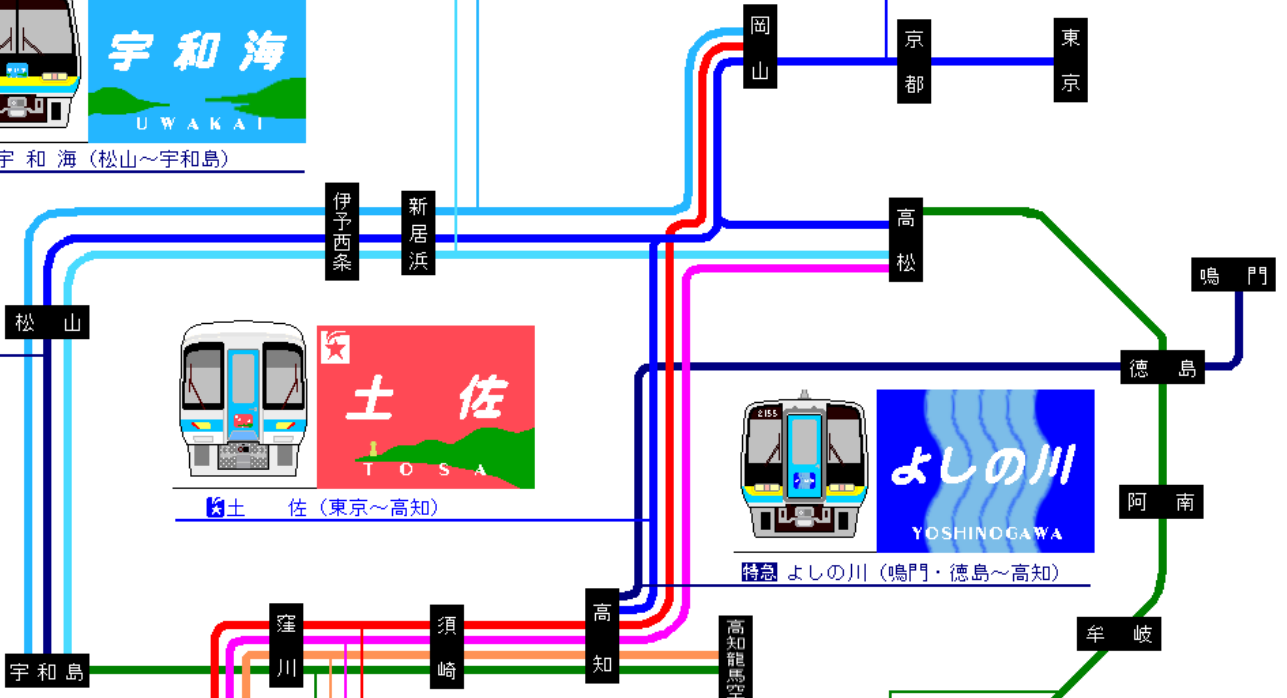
宇和海
UWAKAI
宇 和 海（松山～宇和島）

岡山
京都
東京
伊予西条
新居浜
高松
鳴 門
松 山
徳 島

土 佐
TOSA
土 佐（東京～高知）

2155
よしの川
YOSHINOGAWA
特急 よしの川（鳴門・徳島～高知）

阿 南
窪川
須崎
高知
高知龍馬空
牟 岐
宇和島